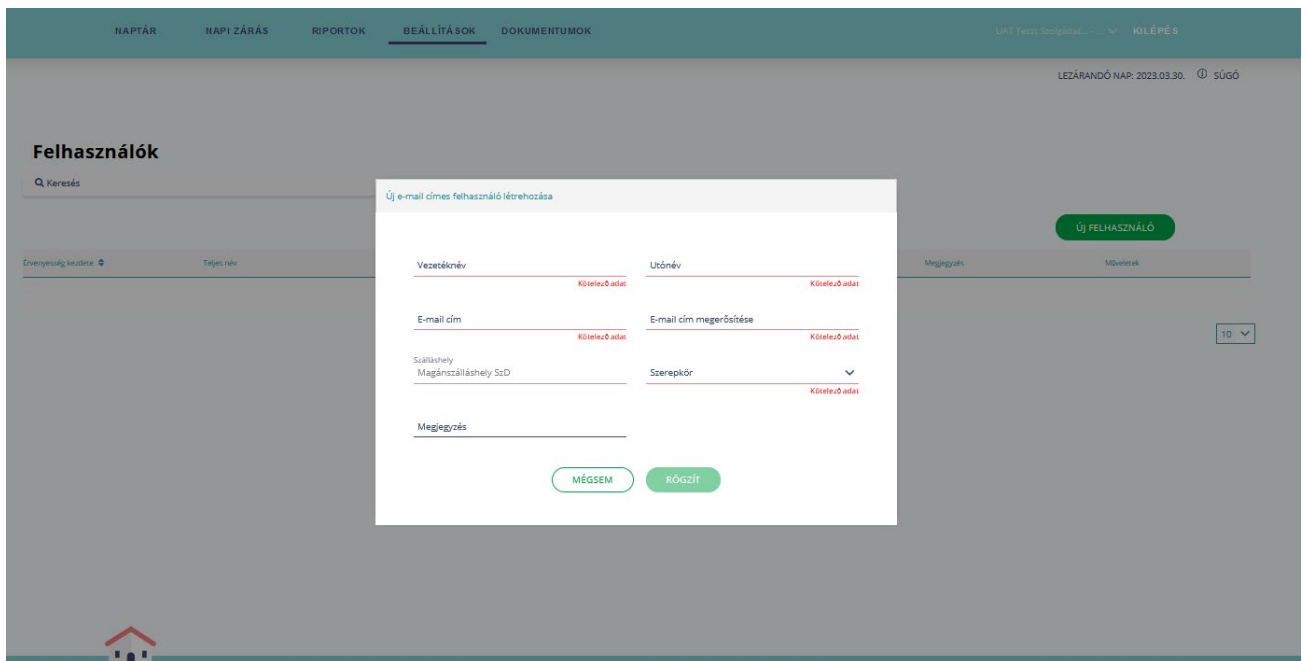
NAPTÁR NAPI ZÁRÁS RIPORTOK BEÁLLÍTÁSOK DOKUMENTUMOK

UAT Tech Szolgáltat... - ... KILÉPÉS

LEZÁRANDÓ NAP: 2023.03.30. SÚGÓ

Felhasználók

Keresés

ÚJ FELHASZNÁLÓ

Érvényesség kezdete Teljes név Megjegyzés Műveletek

10

Új e-mail címes felhasználó létrehozása

Vezetéknév
Kötelező adat

Utónév
Kötelező adat

E-mail cím
Kötelező adat

E-mail cím megerősítése
Kötelező adat

Szálláshely
Magánszálláshely SzD

Szerepkör
Kötelező adat

Megjegyzés

MÉGSEM RÖGZÍT